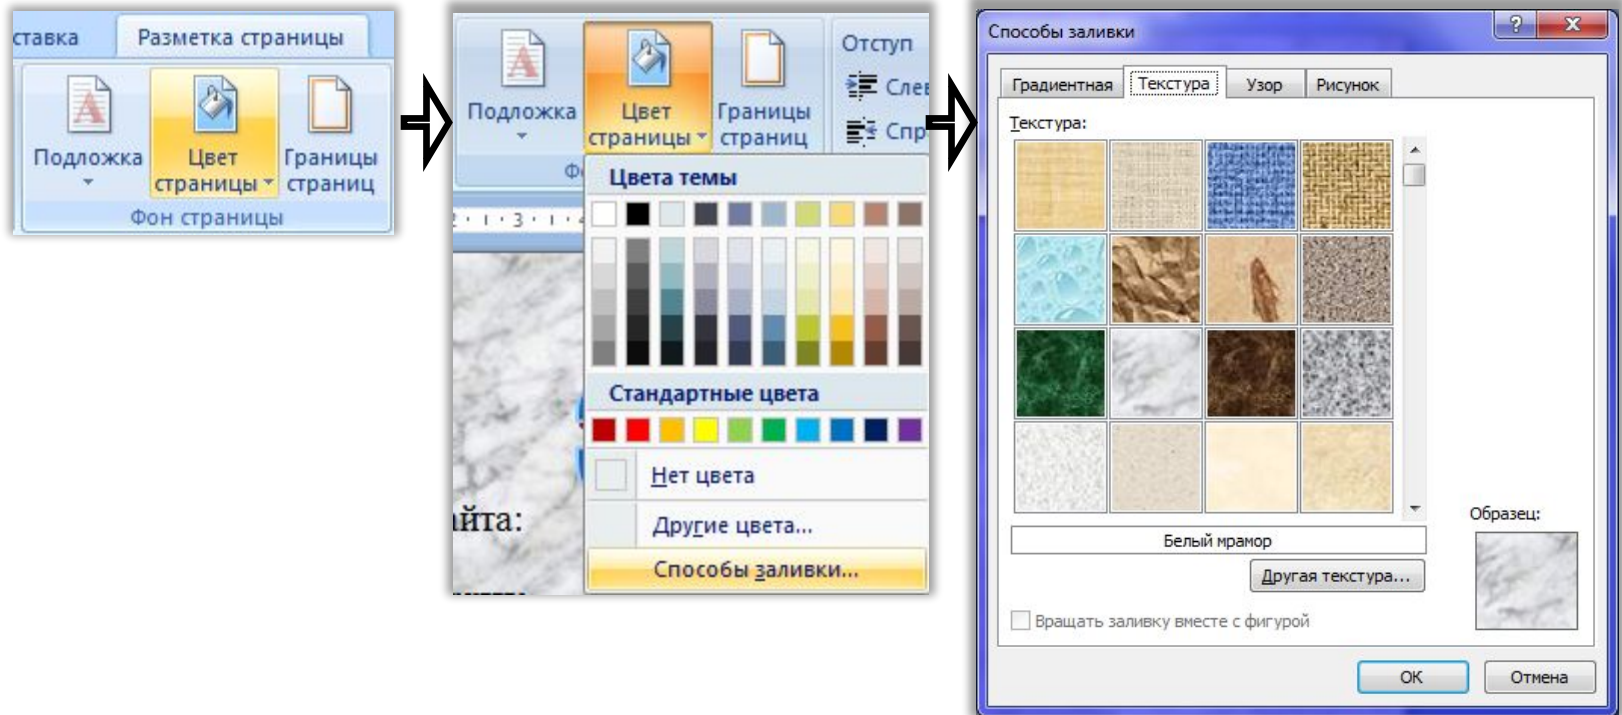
ставка Разметка страницы

Подложка Цвет страницы Границы страниц

Фон страницы

Подложка Цвет страницы Границы страниц

Отступ

Сле

Спр

Ф

Цвета темы

Стандартные цвета

Нет цвета

Другие цвета...

Способы заливки...

айта:

Способы заливки

?

X

Градиентная Текстура Узор Рисунок

Текстура:

Белый мрамор

Другая текстура...

Образец:

Вращать заливку вместе с фигурой

ОК Отмена